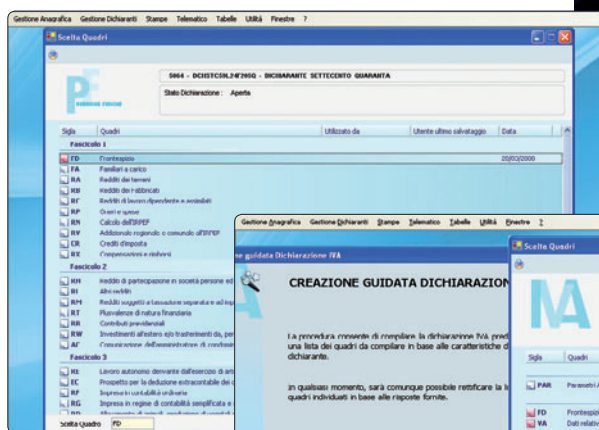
Gestione Anagrafica Gestione Dichiaranti Stampe Telematico Tabelle Utilità Finestre ?

Scelta Quadri

5064 - DCHSTC59L24F205Q - DICHIARANTE SETTECENTO QUARANTA

Stato Dichiarazione : Aperta

| Sigla | Quadri | Utilizzato da | Utente ultimo salvataggio | Data |
|---|---|---|---|---|
| Fascicolo 1 | | | | |
| FD | Frontespizio | | | 20/03/2000 |
| FA | Familiari a carico | | | |
| RA | Redditi dei terreni | | | |
| RB | Redditi dei fabbricati | | | |
| RC | Redditi di lavoro dipendente e assimilati | | | |
| RP | Oneri e spese | | | |
| RN | Calcolo dell'IRPEF | | | |
| RV | Addizionale regionale e comunale all'IRPEF | | | |
| CR | Crediti d'imposta | | | |
| RX | Compensazioni e rimborsi | | | |
| Fascicolo 2 | | | | |
| RH | Redditi di partecipazione in società persone ed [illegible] | | | |
| RL | Altri redditi | | | |
| RM | Redditi soggetti a tassazione separata e ad impo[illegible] | | | |
| RT | Plusvalenze di natura finanziaria | | | |
| RR | Contributi previdenziali | | | |
| RW | Investimenti all'estero e/o trasferimenti da, per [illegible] | | | |
| AC | Comunicazione dell'amministratore di condomini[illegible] | | | |
| Fascicolo 3 | | | | |
| RE | Lavoro autonomo derivante dall'esercizio di arti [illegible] | | | |
| EC | Prospetto per la deduzione extracontabile dei d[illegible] | | | |
| RF | Impresa in contabilità ordinaria | | | |
| RG | Impresa in regime di contabilità semplificata e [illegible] | | | |
| RD | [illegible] | | | |

Scelta Quadro FD

Gestione Anagrafica Gestione Dichiaranti Stampe Telematico Tabelle Utilità Finestre ?

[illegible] guidata Dichiarazione IVA

CREAZIONE GUIDATA DICHIARAZION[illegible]

La procedura consente di compilare la dichiarazione IVA predi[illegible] una lista dei quadri da compilare in base alle caratteristiche d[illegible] dichiarante.

In qualsiasi momento, sarà comunque possibile rettificare la li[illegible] quadri individuati in base alle risposte fornite.

Scelta Quadri

IVA

| Sigla | Quadri |
|---|---|
| PAR | Parametri A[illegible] |
| FD | Frontespi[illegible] |
| VA | Dati relativ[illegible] |